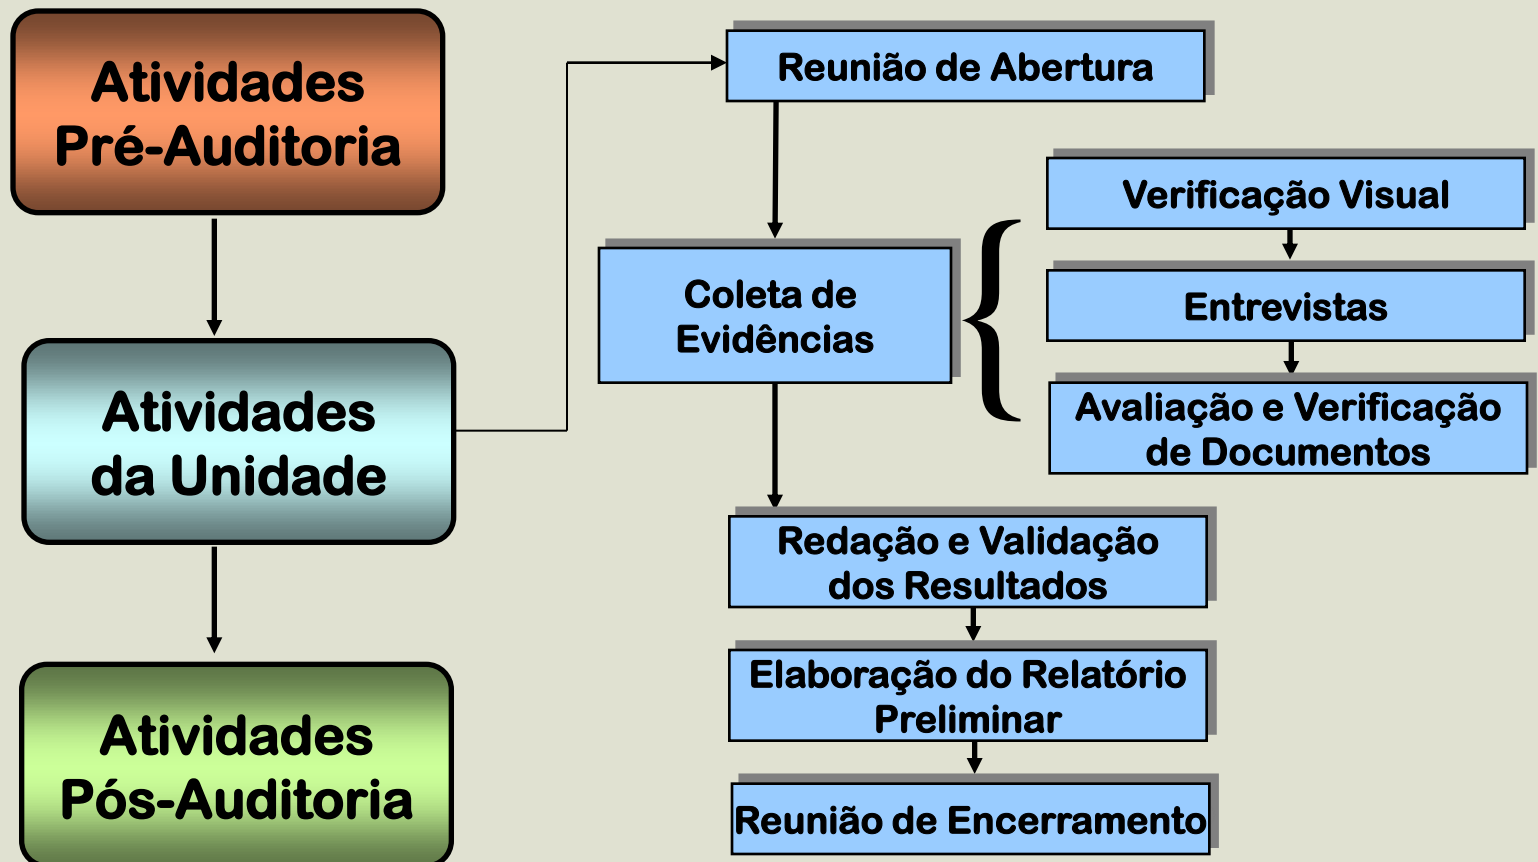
Atividades Pré-Auditoria

Atividades da Unidade

Atividades Pós-Auditoria

Reunião de Abertura

Coleta de Evidências

Verificação Visual

Entrevistas

Avaliação e Verificação de Documentos

Redação e Validação dos Resultados

Elaboração do Relatório Preliminar

Reunião de Encerramento